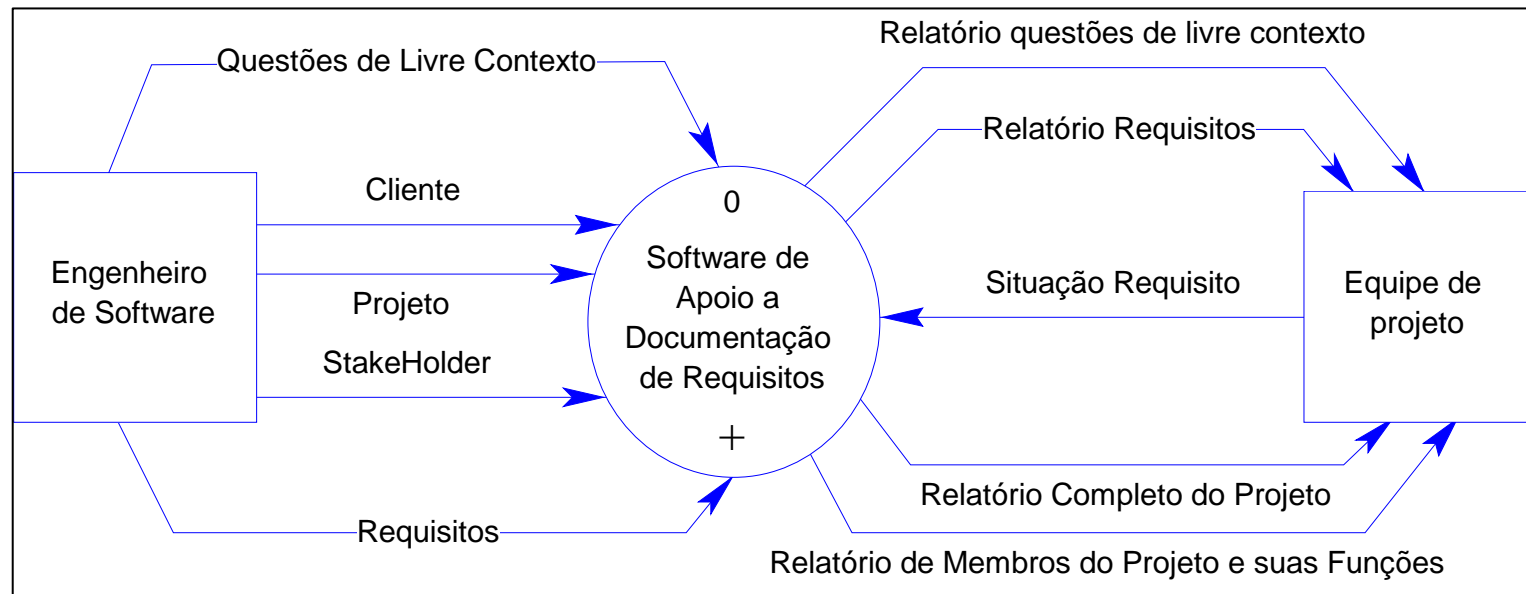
Questões de Livre Contexto

Relatório questões de livre contexto

Relatório Requisitos

Engenheiro de Software

Cliente

Projeto

StakeHolder

Requisitos

0

Software de Apoio a Documentação de Requisitos

+

Situação Requisito

Equipe de projeto

Relatório Completo do Projeto

Relatório de Membros do Projeto e suas Funções